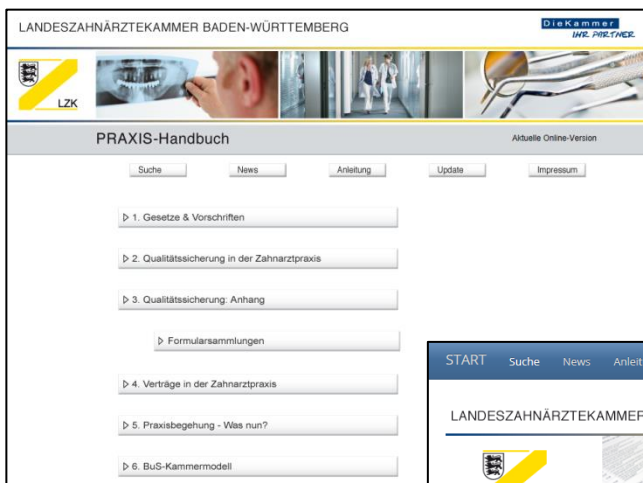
LANDESZAHNÄRZTEKAMMER BADEN-WÜRTTEMBERG

DieKammer
IHR PARTNER

LZK

PRAXIS-Handbuch

Aktuelle Online-Version

Suche News Anleitung Update Impressum

▷ 1. Gesetze & Vorschriften

▷ 2. Qualitätssicherung in der Zahnarztpraxis

▷ 3. Qualitätssicherung: Anhang

▷ Formularsammlungen

▷ 4. Verträge in der Zahnarztpraxis

▷ 5. Praxisbegehung - Was nun?

▷ 6. BuS-Kammermodell

START Suche News Anleit

LANDESZAHNÄRZTEKAMMER